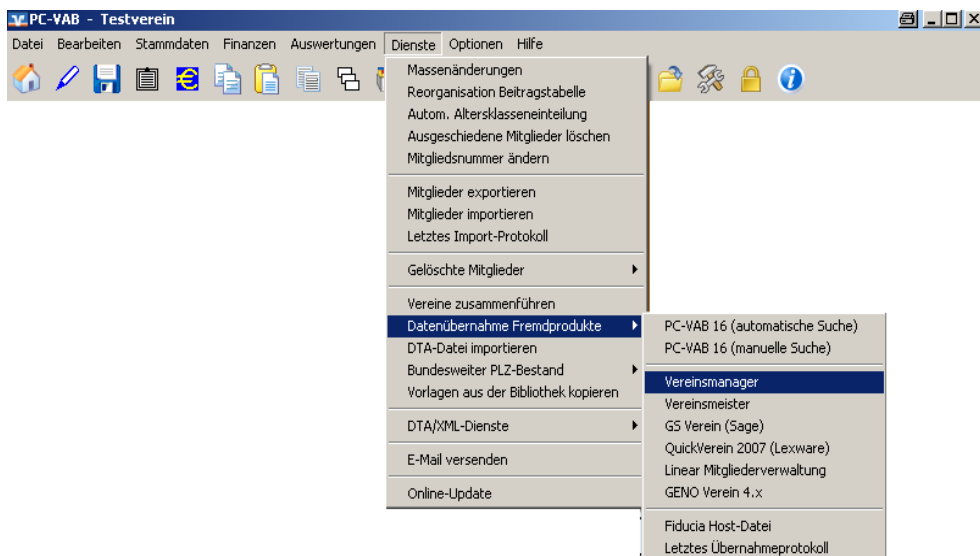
PC-VAB - Testverein

Datei Bearbeiten Stammdaten Finanzen Auswertungen Dienste Optionen Hilfe

Massenänderungen
Reorganisation Beitragstabelle
Autom. Altersklasseneinteilung
Ausgeschiedene Mitglieder löschen
Mitgliedsnummer ändern

Mitglieder exportieren
Mitglieder importieren
Letztes Import-Protokoll

Gelöschte Mitglieder

Vereine zusammenführen
Datenübernahme Fremdprodukte
DTA-Datei importieren
Bundesweiter PLZ-Bestand
Vorlagen aus der Bibliothek kopieren

DTA/XML-Dienste

E-Mail versenden

Online-Update

PC-VAB 16 (automatische Suche)
PC-VAB 16 (manuelle Suche)

Vereinsmanager
Vereinsmeister
GS Verein (Sage)
QuickVerein 2007 (Lexware)
Linear Mitgliederverwaltung
GENO Verein 4.x

Fiducia Host-Datei
Letztes Übernahmeprotokoll